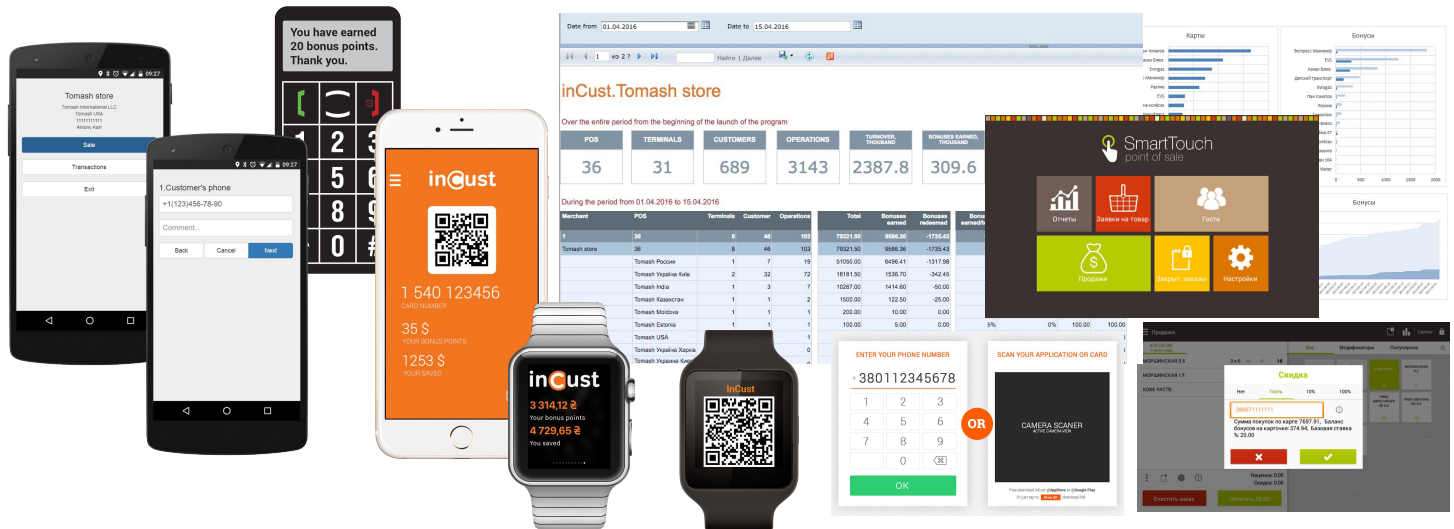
09:27

Tomash store
Tomash International LLC
Tomash USA
1111111111
Antony Kain

Sale
Transactions
Exit

09:27

1.Customer's phone
+1(123)456-78-90
Comment...
Back
Cancel
Next

You have earned 20 bonus points. Thank you.

2 3
5 6
8 9
0 #

incust

1 540 123456
CARD NUMBER

35 $
YOUR BONUS POINTS

1253 $
YOUR SAVED

incust
3 314,12 ₴
Your bonus points
4 729,65 ₴
You saved

InCust

Date from 01.04.2016
Date to 15.04.2016

1 из 2 7
Найти | Далее

inCust.Tomash store

Over the entire period from the beginning of the launch of the program

| POS | TERMINALS | CUSTOMERS | OPERATIONS | TURNOVER, THOUSAND | BONUSES EARNED, THOUSAND |
|---|---|---|---|---|---|
| 36 | 31 | 689 | 3143 | 2387.8 | 309.6 |

During the period from 01.04.2016 to 15.04.2016

| Merchant | POS | Terminals | Customer | Operations | Total | Bonuses earned | Bonuses redeemed |
|---|---|---|---|---|---|---|---|
| 1 | 36 | 8 | 46 | 103 | 78021.50 | 9586.36 | -1735.43 |
| Tomash store | 36 | 8 | 46 | 103 | 78021.50 | 9586.36 | -1735.43 |
| | Tomash Россия | 1 | 7 | 19 | 51050.00 | 6496.41 | -1317.98 |
| | Tomash Україна Київ | 2 | 32 | 72 | 18181.50 | 1536.70 | -342.45 |
| | Tomash India | 1 | 3 | 7 | 10267.00 | 1414.60 | -50.00 |
| | Tomash Казахстан | 1 | 1 | 2 | 1500.00 | 122.50 | -25.00 |
| | Tomash Moldova | 1 | 1 | 1 | 200.00 | 10.00 | 0.00 |
| | Tomash Estonia | 1 | 1 | 1 | 100.00 | 5.00 | 0.00 |
| | Tomash USA | 1 | 1 | | | | |
| | Tomash Україна Харків | | | 0 | | | |
| | Tomash Україна Бориспіль | | | 0 | | | |

5% 0% 100.00 100.00

Карты
Бонусы
Бонусы

SmartTouch
point of sale

Отчеты
Заявки на товар
Гости
Продажи
Закрыт. заказы
Настройки

ENTER YOUR PHONE NUMBER
+ 380112345678
1 2 3
4 5 6
7 8 9
0
OK

OR

SCAN YOUR APPLICATION OR CARD
CAMERA SCANER
ACTIVE CAMERA VIEW

Продажи
Скидка
Нет
Гость
10%
100%
380671111111
Сумма покупок по карте: 7697.91, Баланс бонусов на карточке: 374.94, Базовая ставка %: 20.00
Очистить заказ
Оплатить